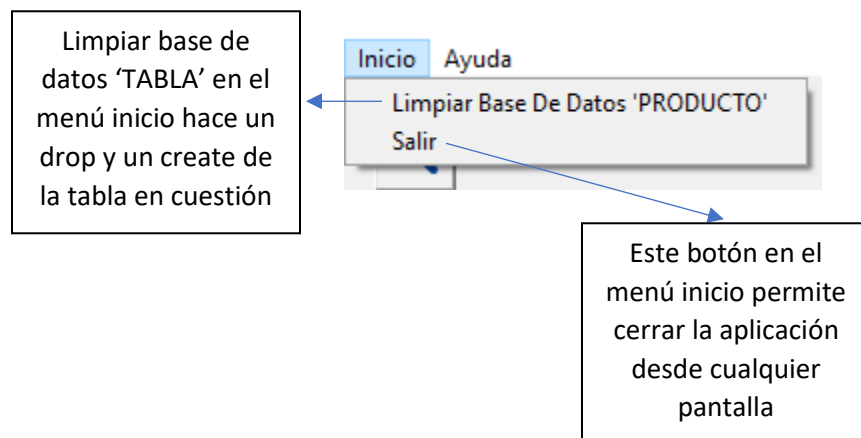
Limpiar base de datos ‘TABLA’ en el menú inicio hace un drop y un create de la tabla en cuestión

Inicio Ayuda

Limpiar Base De Datos 'PRODUCTO'

Salir

Este botón en el menú inicio permite cerrar la aplicación desde cualquier pantalla